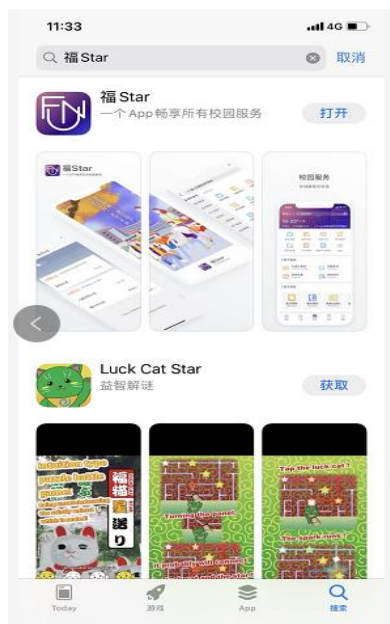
11:33
4G

福Star
取消

福Star
一个 App 畅享所有校园服务
打开

福Star

校园服务

Luck Cat Star
益智解谜
获取

Intuition type puzzle battle game

福猫

Turning the panel

Tap the luck cat

Today
游戏
App
搜索